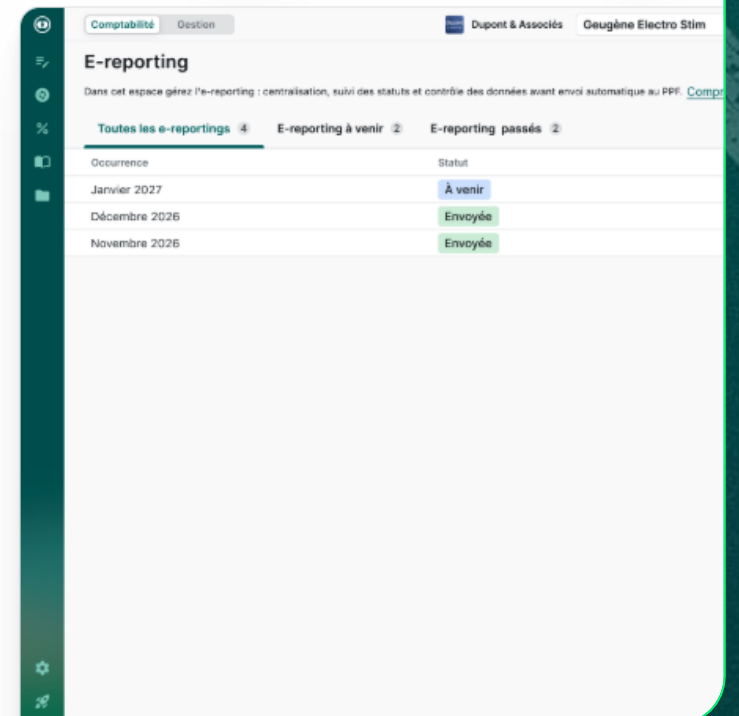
Comptabilité Gestion

Dupont & Associés Geugène Electro Stim

E-reporting

Dans cet espace gérez l'e-reporting : centralisation, suivi des statuts et contrôle des données avant envoi automatique au PPF. Compr

Toutes les e-reportings 4 E-reporting à venir 2 E-reporting passés 2

| Occurrence | Statut |
|---|---|
| Janvier 2027 | À venir |
| Décembre 2026 | Envoyée |
| Novembre 2026 | Envoyée |